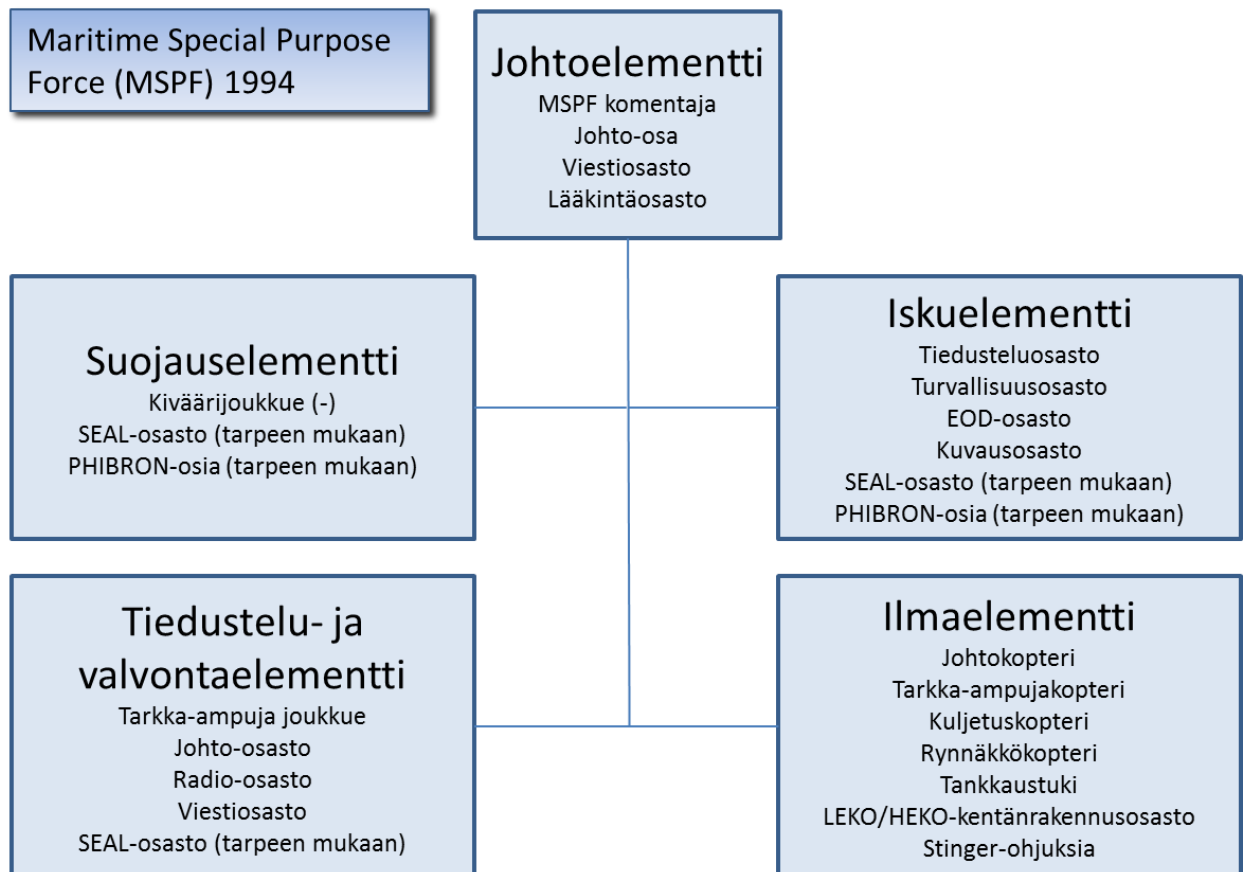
Maritime Special Purpose Force (MSPF) 1994

Johtoelementti
MSPF komentaja
Johto-osa
Viestiosasto
Lääkintäosasto

Suojauselementti
Kivääriјoukkue (-)
SEAL-osasto (tarpeen mukaan)
PHIBRON-osia (tarpeen mukaan)

Iskuelementti
Tiedusteluosasto
Turvallisuusosasto
EOD-osasto
Kuvausosasto
SEAL-osasto (tarpeen mukaan)
PHIBRON-osia (tarpeen mukaan)

Tiedustelu- ja valvontaelementti
Tarkka-ampuja joukkue
Johto-osasto
Radio-osasto
Viestiosasto
SEAL-osasto (tarpeen mukaan)

Ilmaelementti
Johtokopteri
Tarkka-ampujakopteri
Kuljetuskopteri
Rynnäkkökopteri
Tankkaustuki
LEKO/HEKO-kentänrakennusosasto
Stinger-ohjuksia